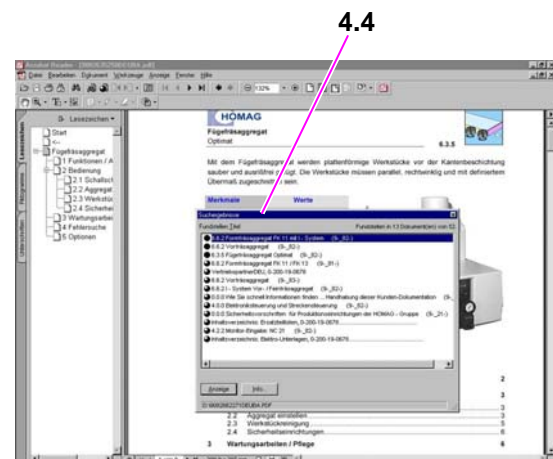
4.4

Acrobat Reader - [0002629...PDF]

Datei Bearbeiten Dokument Werkzeuge Anzeige Fenster Hilfe

Lesezeichen

Start

Fügefräsaggregat

1 Funktionen / A

2 Bedienung

2.1 Schallsch

2.2 Aggregat

2.3 Werkstü

2.4 Sicherhei

3 Wartungsarbei

4 Fehlersuche

5 Optionen

HOMAG

Fügefräsaggregat

Optimat

6.3.5

Mit dem Fügefräsaggregat werden plattenförmige Werkstücke vor der Kantenbeschichtung sauber und ausrißfrei gefügt. Die Werkstücke müssen parallel, rechtwinklig und mit definiertem Übermaß zugeschnitten sein.

Merkmale

Werte

Suchergebnisse

Fundstellen | Titel

Fundstellen in 13 Dokument(en) von 52

6.8.2 Fügefräsaggregat FK 11 ab1 - System (S._82-)

6.8.2 Vorfräsaggregat (S._82-)

6.3.5 Fügefräsaggregat Optimat (S._82-)

6.8.2 Fügefräsaggregat FK 11 / FK 13 (S._31-)

Vertriebspartner/DEL, 0-200-19-0678

6.8.2 Vorfräsaggregat (S._82-)

6.8.2.1 - System Vor- / Fügefräsaggregat (S._82-)

0.0.0 Wie Sie schnell Informationen finden ... Handhabung dieser Kunden-Dokumentation (S._

4.0.0 Elektroniksteuerung und Streckensteuerung (S._82-)

0.0.0 Sicherheitsvorschriften für Produktionseinrichtungen der HOMAG - Gruppe (S._21-)

Inhaltsverzeichnis: Ersatzteilliste, 0-200-19-0678

4.2.2 Monitor-Eingabe: NC 21 (S._82-)

Inhaltsverzeichnis: Elektro-Unterlagen, 0-200-19-0678

Anzeige

Info...

D:\0002622710EUDA.PDF

2.2 Aggregat einstellen

2.3 Werkstückreinigung

2.4 Sicherheitseinrichtungen

3 Wartungsarbeiten / Pflege

2

3

3

5

6

6